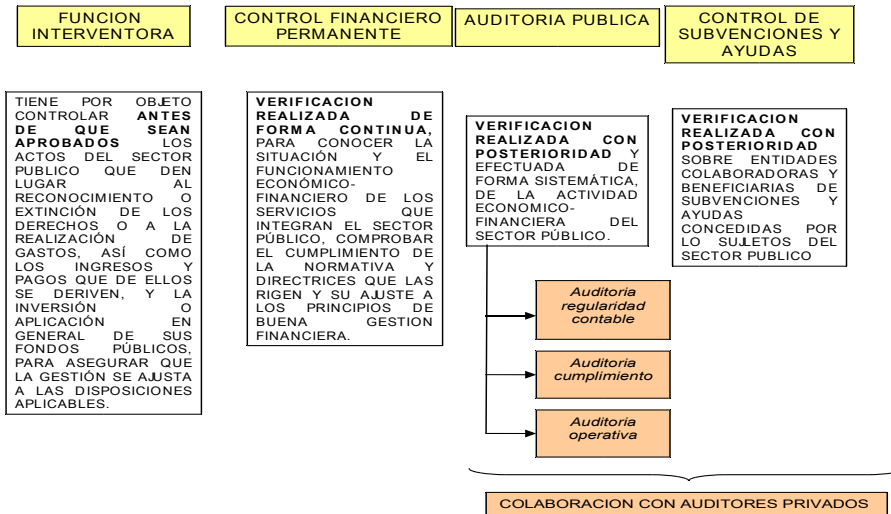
FUNCION INTERVENTORA

CONTROL FINANCIERO PERMANENTE

AUDITORIA PUBLICA

CONTROL DE SUBVENCIONES Y AYUDAS

TIENE POR OBJETO CONTROLAR **ANTES DE QUE SEAN APROBADOS** LOS ACTOS DEL SECTOR PUBLICO QUE DEN LUGAR AL RECONOCIMIENTO O EXTINCIÓN DE LOS DERECHOS O A LA REALIZACIÓN DE GASTOS, ASÍ COMO LOS INGRESOS Y PAGOS QUE DE ELLOS SE DERIVEN, Y LA INVERSIÓN O APLICACIÓN EN GENERAL DE SUS FONDOS PÚBLICOS, PARA ASEGURAR QUE LA GESTIÓN SE AJUSTA A LAS DISPOSICIONES APLICABLES.

**VERIFICACION REALIZADA DE FORMA CONTINUA**, PARA CONOCER LA SITUACIÓN Y EL FUNCIONAMIENTO ECONÓMICO-FINANCIERO DE LOS SERVICIOS QUE INTEGRAN EL SECTOR PÚBLICO, COMPROBAR EL CUMPLIMIENTO DE LA NORMATIVA Y DIRECTRICES QUE LAS RIGEN Y SU AJUSTE A LOS PRINCIPIOS DE BUENA GESTION FINANCIERA.

**VERIFICACION REALIZADA CON POSTERIORIDAD** Y EFECTUADA DE FORMA SISTEMÁTICA, DE LA ACTIVIDAD ECONOMICO-FINANCIERA DEL SECTOR PÚBLICO.

**VERIFICACION REALIZADA CON POSTERIORIDAD** SOBRE ENTIDADES COLABORADORAS Y BENEFICIARIAS DE SUBVENCIONES Y AYUDAS CONCEDIDAS POR LO SUJETOS DEL SECTOR PUBLICO

Auditoria regularidad contable

Auditoria cumplimiento

Auditoria operativa

COLABORACION CON AUDITORES PRIVADOS